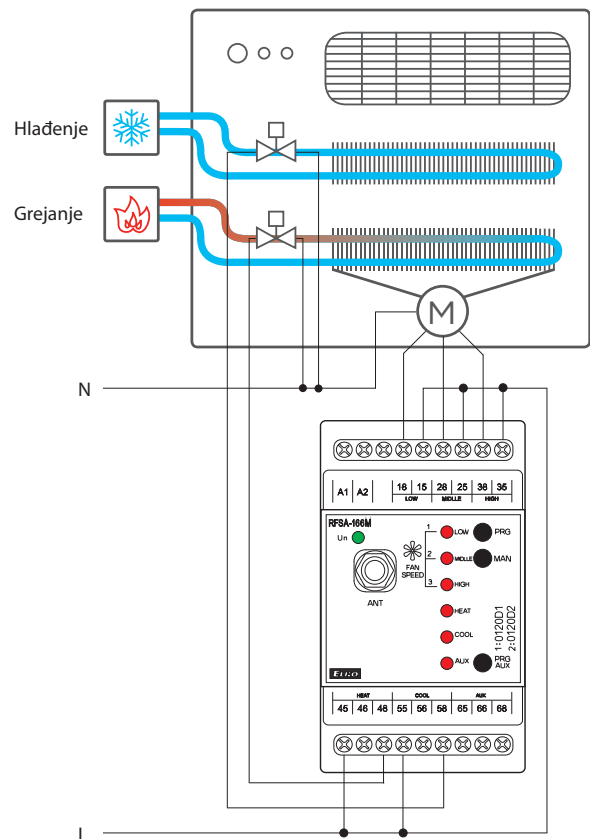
Hlađenje

Grejanje

M

N

A1 | A2 | 16 | 15 | 28 | 25 | 38 | 35
LOW MIDLLE HIGH

RFSA-166M

Un

ANT

1 LOW PRG
2 MIDLLE MAN
3 HIGH
FAN SPEED

HEAT
COOL
AUX

PRG AUX

1:0120D1
2:0120D2

ELKO

HEAT COOL AUX
45 | 46 | 48 | 55 | 56 | 58 | 65 | 66 | 68

L